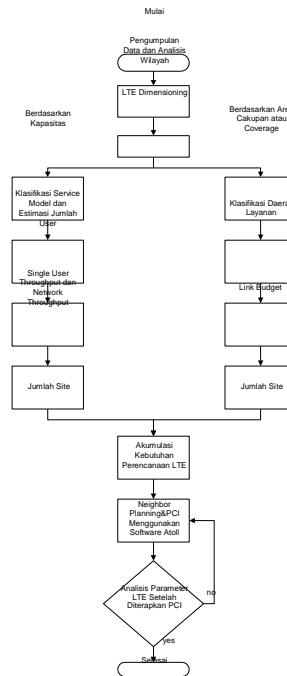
Mulai

Pengumpulan Data dan Analisis Wilayah

LTE Dimensioning

Berdasarkan Kapasitas

Berdasarkan Area Cakupan atau Coverage

Klasifikasi Service Model dan Estimasi Jumlah User

Klasifikasi Daerah Layanan

Single User Throughput dan Network Throughput

Link Budget

Jumlah Site

Jumlah Site

Akumulasi Kebutuhan Perencanaan LTE

Neighbor Planning&PCI Menggunakan Software Atoll

Analisis Parameter LTE Setelah Diterapkan PCI

no

yes

Selesai